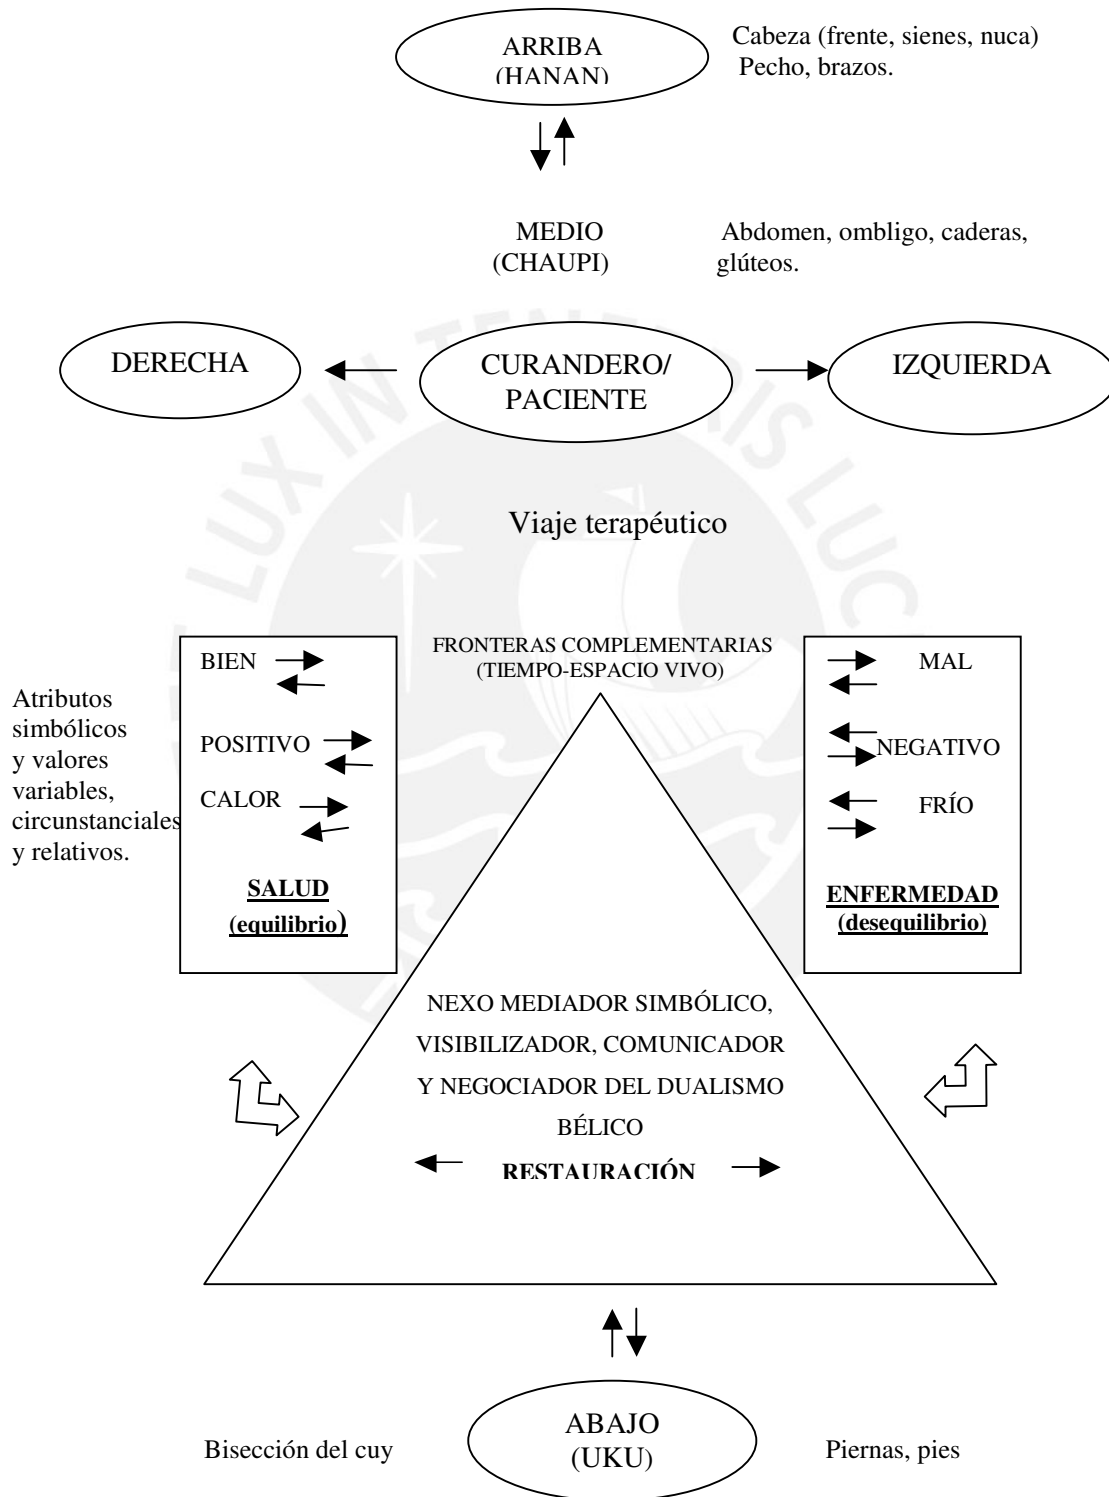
ARRIBA (HANAN)

Cabeza (frente, sienes, nuca) Pecho, brazos.

MEDIO (CHAUPI)

Abdomen, ombligo, caderas, glúteos.

DERECHA

CURANDERO/ PACIENTE

IZQUIERDA

Viaje terapéutico

Atributos simbólicos y valores variables, circunstanciales y relativos.

BIEN

POSITIVO

CALOR

**SALUD (equilibrio)**

FRONTERAS COMPLEMENTARIAS (TIEMPO-ESPACIO VIVO)

MAL

NEGATIVO

FRÍO

**ENFERMEDAD (desequilibrio)**

NEXO MEDIADOR SIMBÓLICO, VISIBILIZADOR, COMUNICADOR Y NEGOCIADOR DEL DUALISMO BÉLICO

**RESTAURACIÓN**

Bisección del cuy

ABAJO (UKU)

Piernas, pies